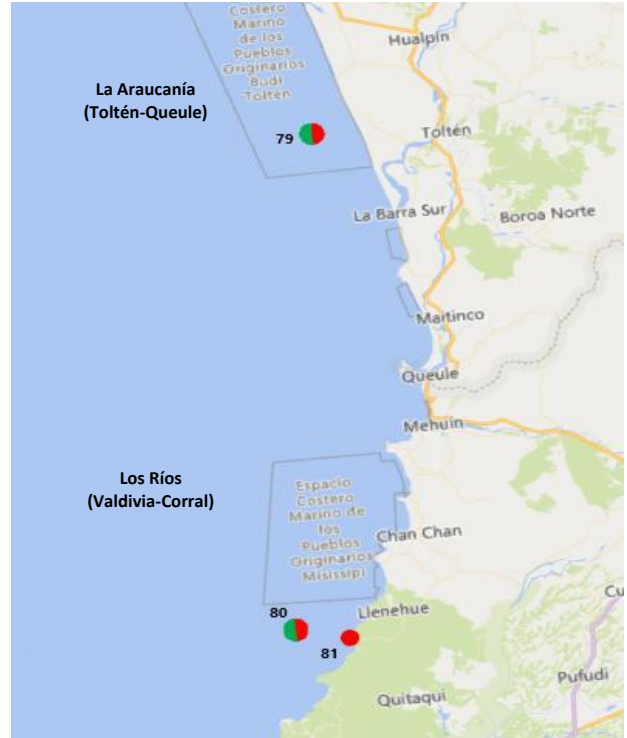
Costero Marino de los Pueblos Originarios Budi Toltén

Hualpín

La Araucanía (Toltén-Queule)

79

Toltén

La Barra Sur

Boroa Norte

Maitinco

Queule

Mehuín

Los Ríos (Valdivia-Corral)

Espacio Costero Marino de los Pueblos Originarios Mississipi

Chan Chan

80

Llenehue

81

Cu

Pufudi

Quitaqui